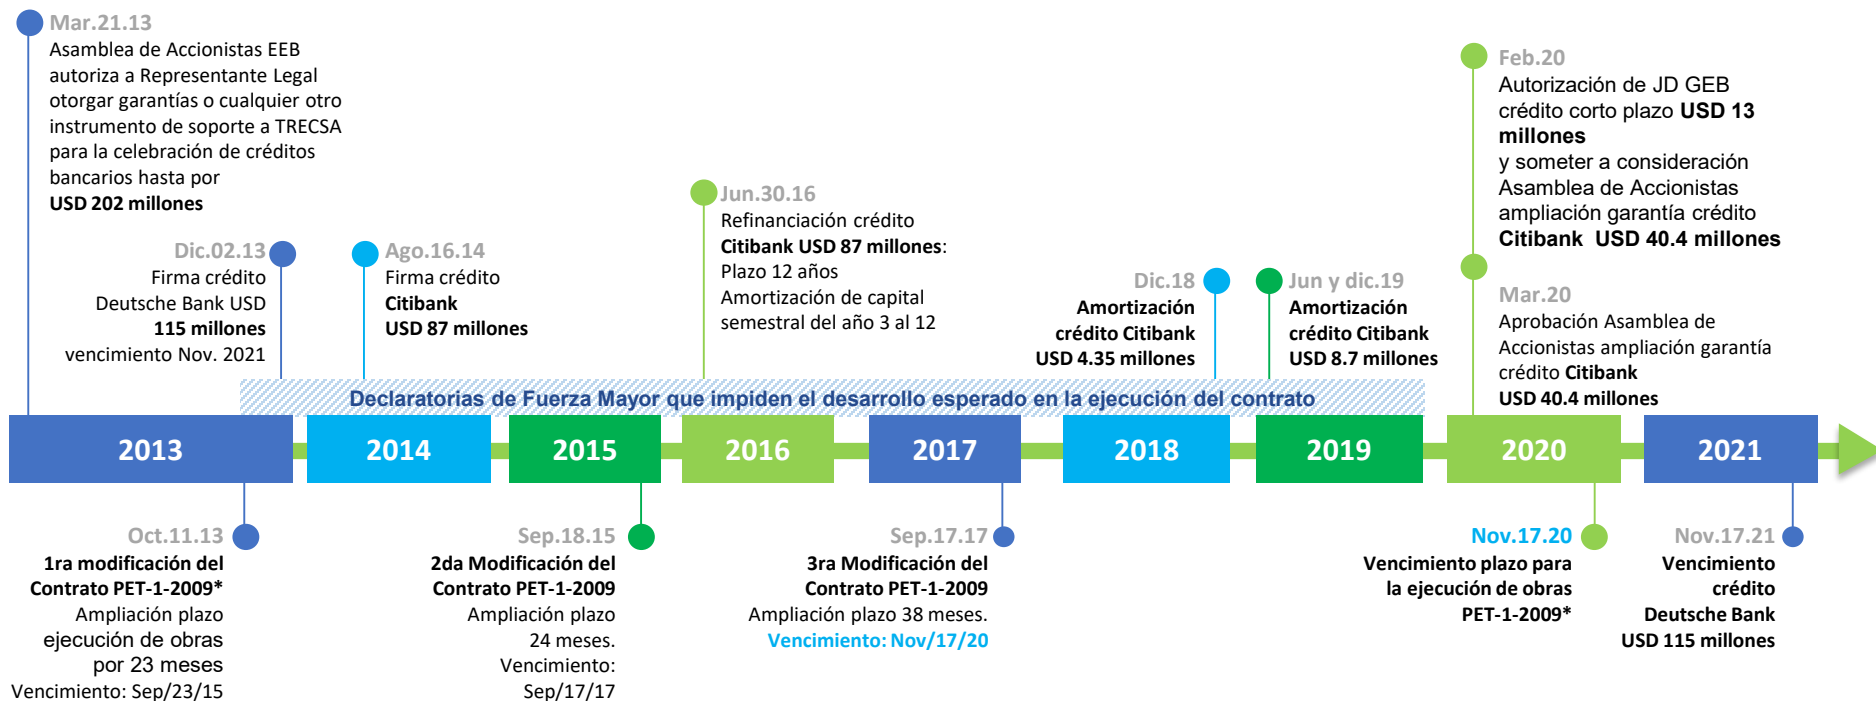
Mar.21.13
Asamblea de Accionistas EEB autoriza a Representante Legal otorgar garantías o cualquier otro instrumento de soporte a TRECSA para la celebración de créditos bancarios hasta por
USD 202 millones

Dic.02.13
Firma crédito Deutsche Bank USD
115 millones
vencimiento Nov. 2021

Ago.16.14
Firma crédito
Citibank
USD 87 millones

Jun.30.16
Refinanciación crédito
Citibank USD 87 millones:
Plazo 12 años
Amortización de capital semestral del año 3 al 12

Dic.18
Amortización crédito Citibank
USD 4.35 millones

Jun y dic.19
Amortización crédito Citibank
USD 8.7 millones

Feb.20
Autorización de JD GEB crédito corto plazo USD 13 millones
y someter a consideración Asamblea de Accionistas ampliación garantía crédito
Citibank USD 40.4 millones

Mar.20
Aprobación Asamblea de Accionistas ampliación garantía crédito Citibank
USD 40.4 millones

Declaratorias de Fuerza Mayor que impiden el desarrollo esperado en la ejecución del contrato

2013 2014 2015 2016 2017 2018 2019 2020 2021

Oct.11.13
1ra modificación del Contrato PET-1-2009*
Ampliación plazo ejecución de obras por 23 meses
Vencimiento: Sep/23/15

Sep.18.15
2da Modificación del Contrato PET-1-2009
Ampliación plazo 24 meses.
Vencimiento: Sep/17/17

Sep.17.17
3ra Modificación del Contrato PET-1-2009
Ampliación plazo 38 meses.
Vencimiento: Nov/17/20

Nov.17.20
Vencimiento plazo para la ejecución de obras PET-1-2009*

Nov.17.21
Vencimiento crédito
Deutsche Bank
USD 115 millones